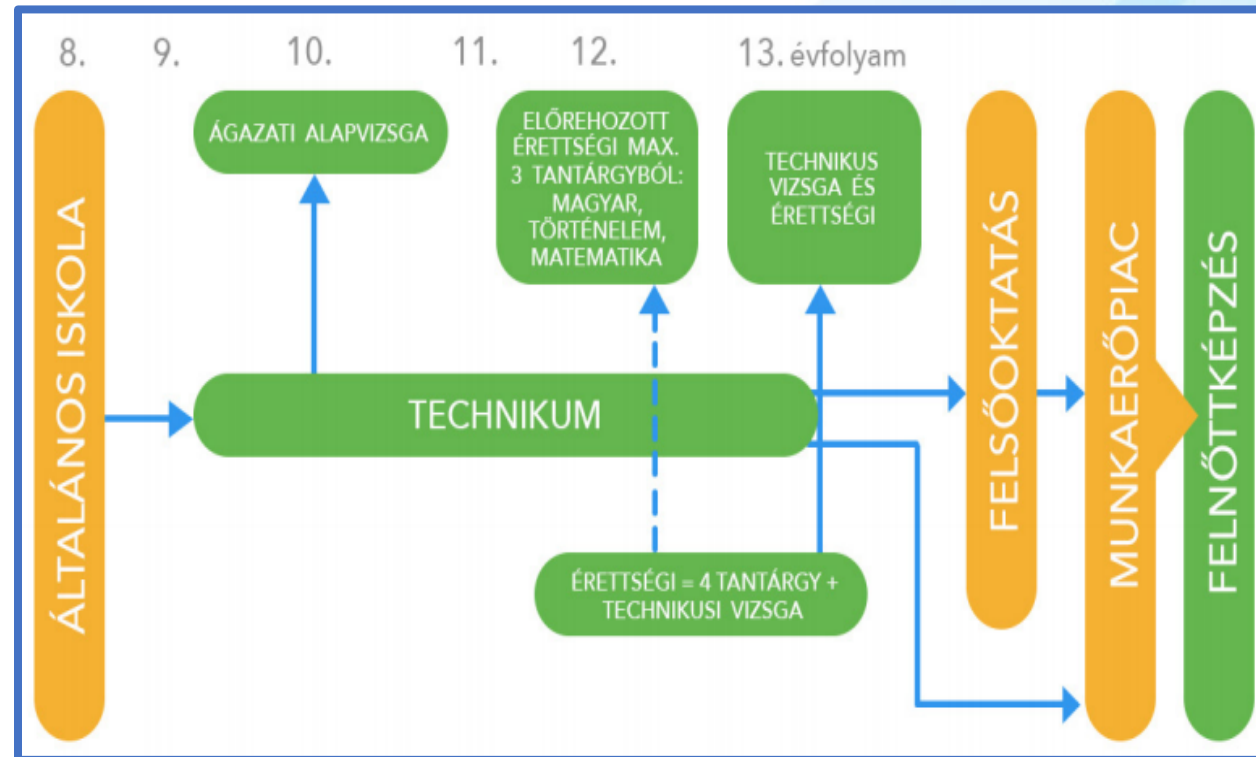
8. 9. 10. 11. 12. 13. évfolyam

ÁLTALÁNOS ISKOLA

ÁGAZATI ALAPVIZSGA

ELŐREHOZOTT ÉRETTSÉGI MAX. 3 TANTÁRGYBÓL: MAGYAR, TÖRTÉNELEM, MATEMATIKA

TECHNIKUS VIZSGA ÉS ÉRETTSÉGI

TECHNIKUM

ÉRETTSÉGI = 4 TANTÁRGY + TECHNIKUSI VIZSGA

FELSŐOKTATÁS

MUNKAERŐPIAC

FELNŐTTKÉPZÉS